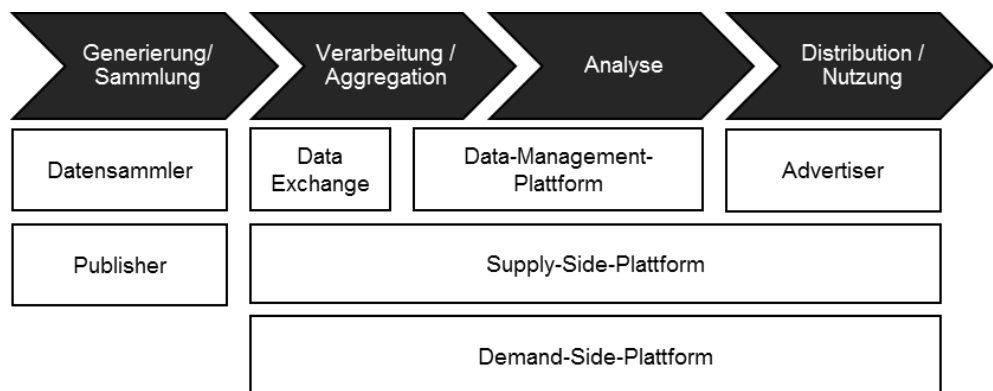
Generierung/ Sammlung

Verarbeitung / Aggregation

Analyse

Distribution / Nutzung

Datensammler

Data Exchange

Data-Management-Plattform

Advertiser

Publisher

Supply-Side-Plattform

Demand-Side-Plattform